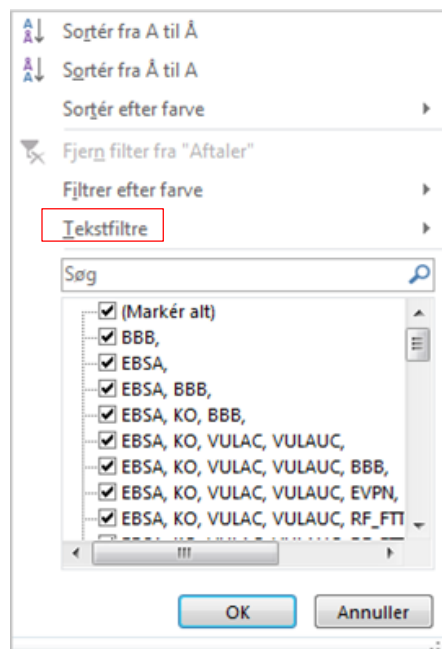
Sortér fra A til Å
Sortér fra Å til A
Sortér efter farve
Fjern filter fra "Aftaler"
Filtrer efter farve
Tekstfiltre
Søg
(Markér alt)
BBB,
EBSA,
EBSA, BBB,
EBSA, KO, BBB,
EBSA, KO, VULAC, VULAUC,
EBSA, KO, VULAC, VULAUC, BBB,
EBSA, KO, VULAC, VULAUC, EVPN,
EBSA, KO, VULAC, VULAUC, RF_FTT
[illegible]
OK
Annuller